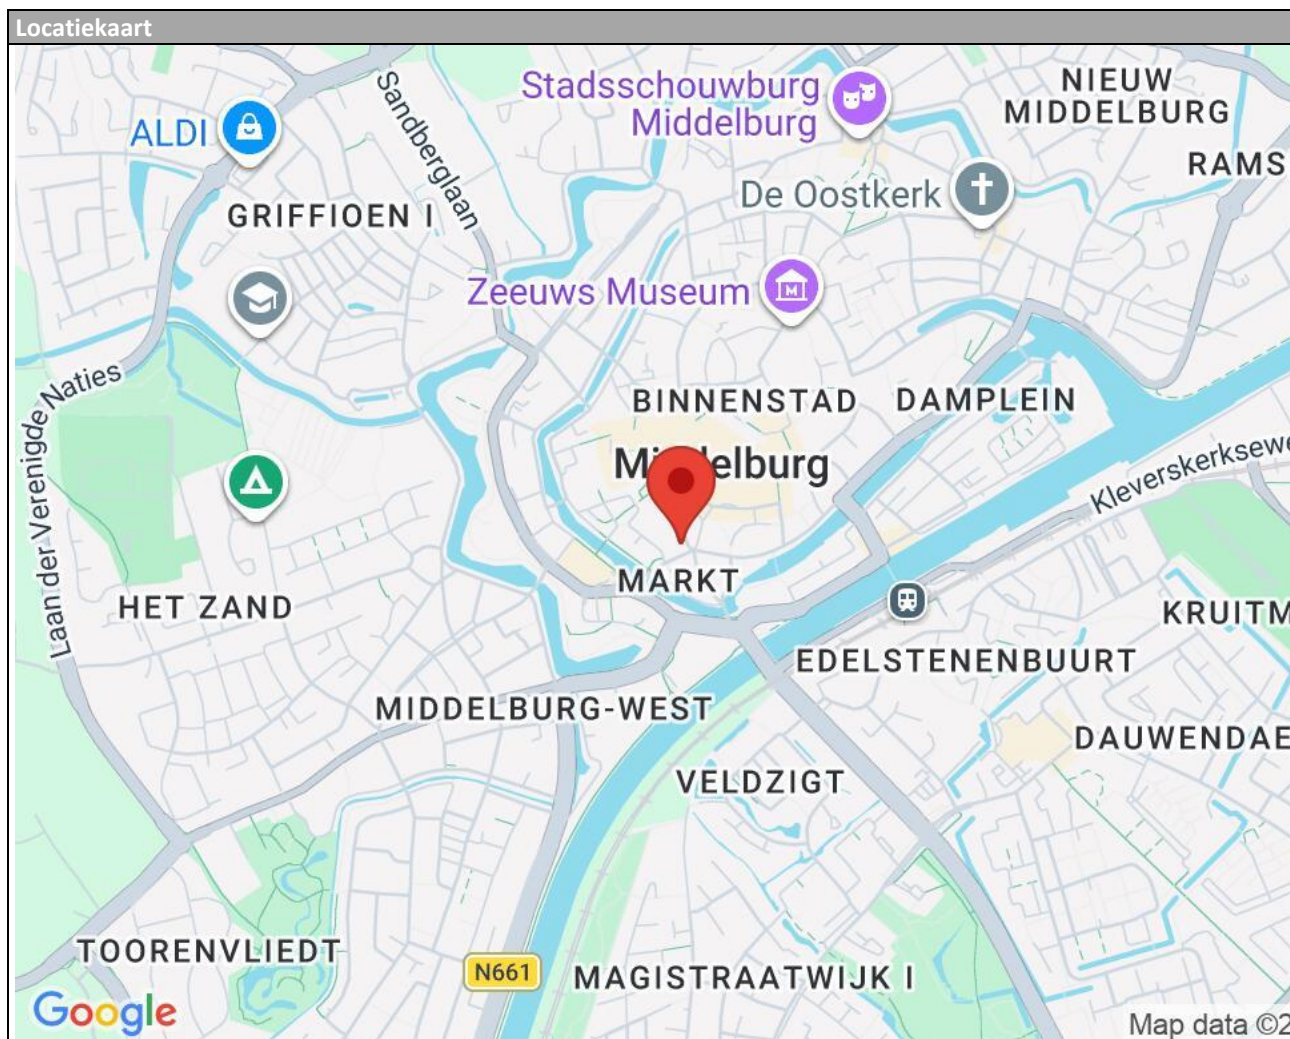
Locatiekaart

Stadsschouwburg Middelburg

NIEUW MIDDELBURG

RAMS

ALDI

Sandberglaan

GRIFFIOEN I

De Oostkerk

Zeeuws Museum

Laan der Verenigde Naties

BINNENSTAD

DAMPLEIN

Mi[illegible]elburg

Kleverskerksewe

MARKT

HET ZAND

KRUITM

EDELSTENENBUURT

MIDDELBURG-WEST

DAUWENDAE

VELDZIGT

TOORENVLIEDT

N661

MAGISTRAATWIJK I

Google

Map data ©2